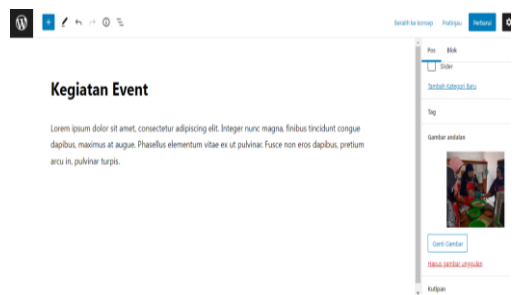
Beralih ke konsep Pratinjau Perbarui

Pos Blok

Slider

Tambah Kategori Baru

Tag

Gambar andalan

Ganti Gambar

Hapus gambar unggulan

Kutipan

Kegiatan Event

Lorem ipsum dolor sit amet, consectetur adipiscing elit. Integer nunc magna, finibus tincidunt congue dapibus, maximus at augue. Phasellus elementum vitae ex ut pulvinar. Fusce non eros dapibus, pretium arcu in, pulvinar turpis.